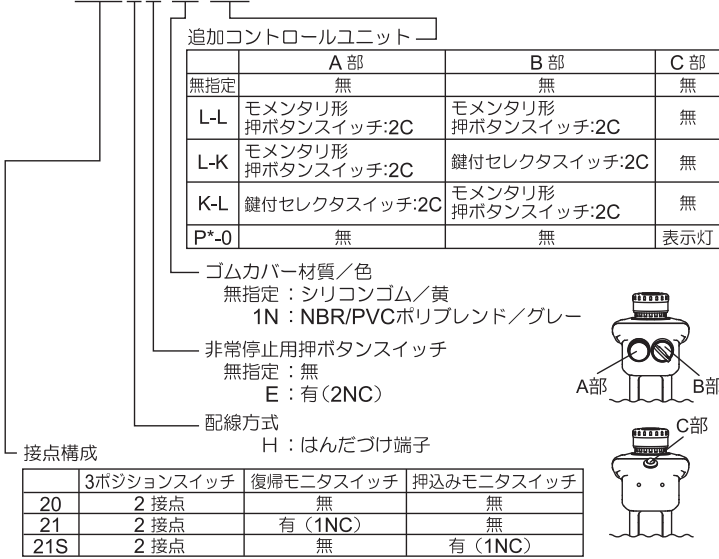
追加コントロールユニット

| | A部 | B部 | C部 |
|---|---|---|---|
| 無指定 | 無 | 無 | 無 |
| L-L | モメンタリ形 押ボタンスイッチ:2C | モメンタリ形 押ボタンスイッチ:2C | 無 |
| L-K | モメンタリ形 押ボタンスイッチ:2C | 鍵付セレクタスイッチ:2C | 無 |
| K-L | 鍵付セレクタスイッチ:2C | モメンタリ形 押ボタンスイッチ:2C | 無 |
| P*-0 | 無 | 無 | 表示灯 |

ゴムカバー材質／色
無指定：シリコンゴム／黄
1N：NBR/PVCポリブレンド／グレー

非常停止用押ボタンスイッチ
無指定：無
E：有（2NC）

配線方式
H：はんだづけ端子

接点構成

| | 3ポジションスイッチ | 復帰モニタスイッチ | 押込みモニタスイッチ |
|---|---|---|---|
| 20 | 2 接点 | 無 | 無 |
| 21 | 2 接点 | 有（1NC） | 無 |
| 21S | 2 接点 | 無 | 有（1NC） |

A部
B部
C部